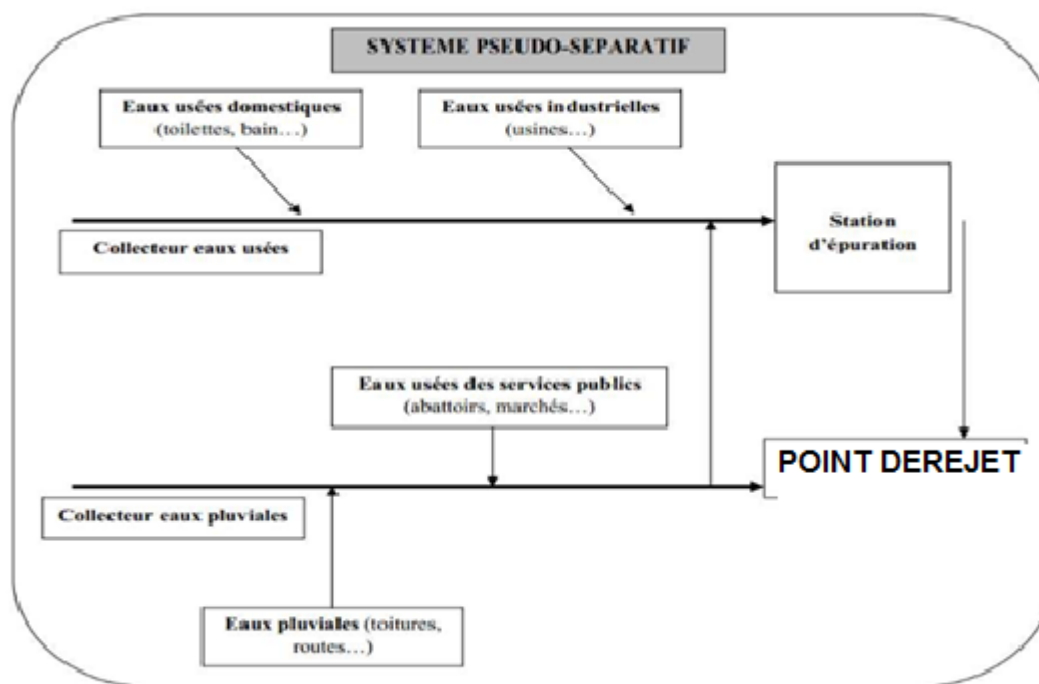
SYSTEME PSEUDO-SEPARATIF

Eaux usées domestiques (toilettes, bain…)

Eaux usées industrielles (usines…)

Station d'épuration

Collecteur eaux usées

Eaux usées des services publics (abattoirs, marchés…)

POINT DEREJET

Collecteur eaux pluviales

Eaux pluviales (toitures, routes…)